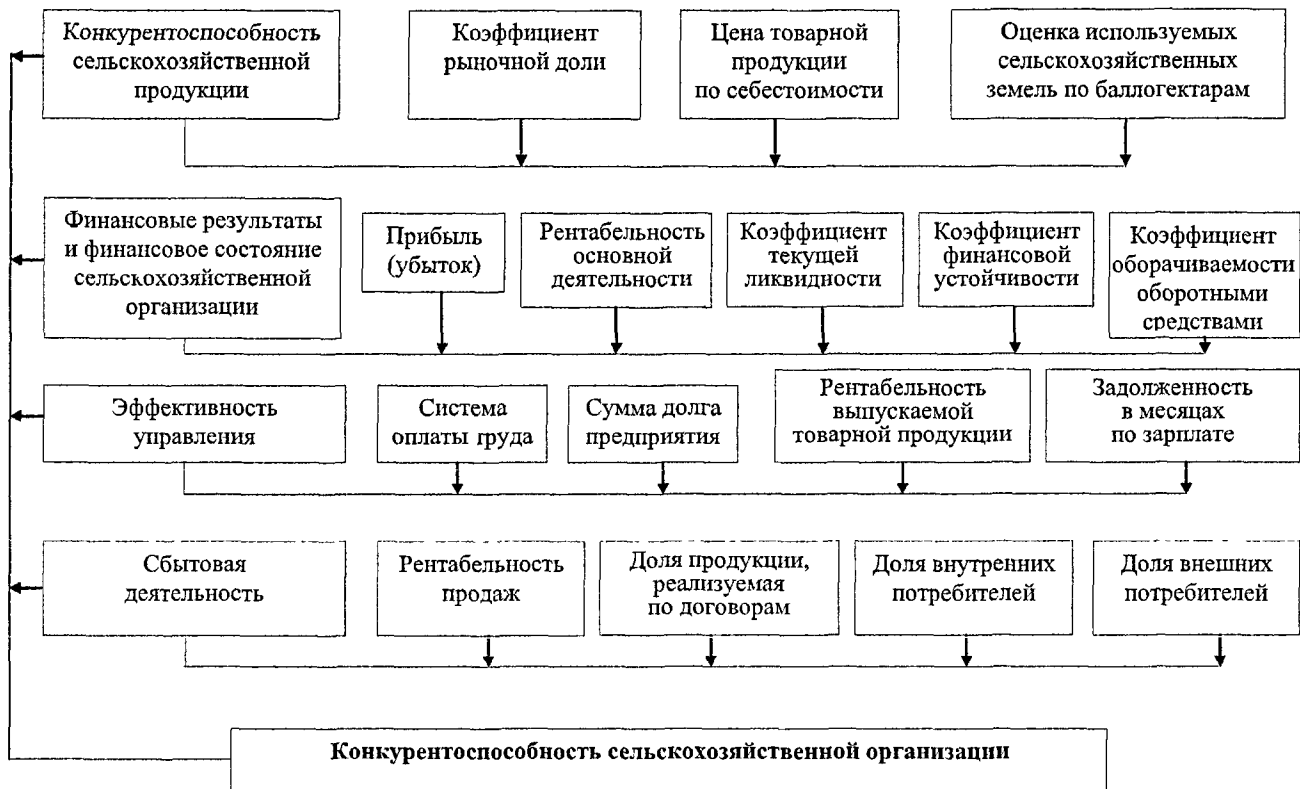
Конкурентоспособность сельскохозяйственной продукции

Коэффициент рыночной доли

Цена товарной продукции по себестоимости

Оценка используемых сельскохозяйственных земель по баллогектарам

Финансовые результаты и финансовое состояние сельскохозяйственной организации

Прибыль (убыток)

Рентабельность основной деятельности

Коэффициент текущей ликвидности

Коэффициент финансовой устойчивости

Коэффициент оборачиваемости оборотными средствами

Эффективность управления

Система оплаты груда

Сумма долга предприятия

Рентабельность выпускаемой товарной продукции

Задолженность в месяцах по зарплате

Сбытовая деятельность

Рентабельность продаж

Доля продукции, реализуемая по договорам

Доля внутренних потребителей

Доля внешних потребителей

Конкурентоспособность сельскохозяйственной организации